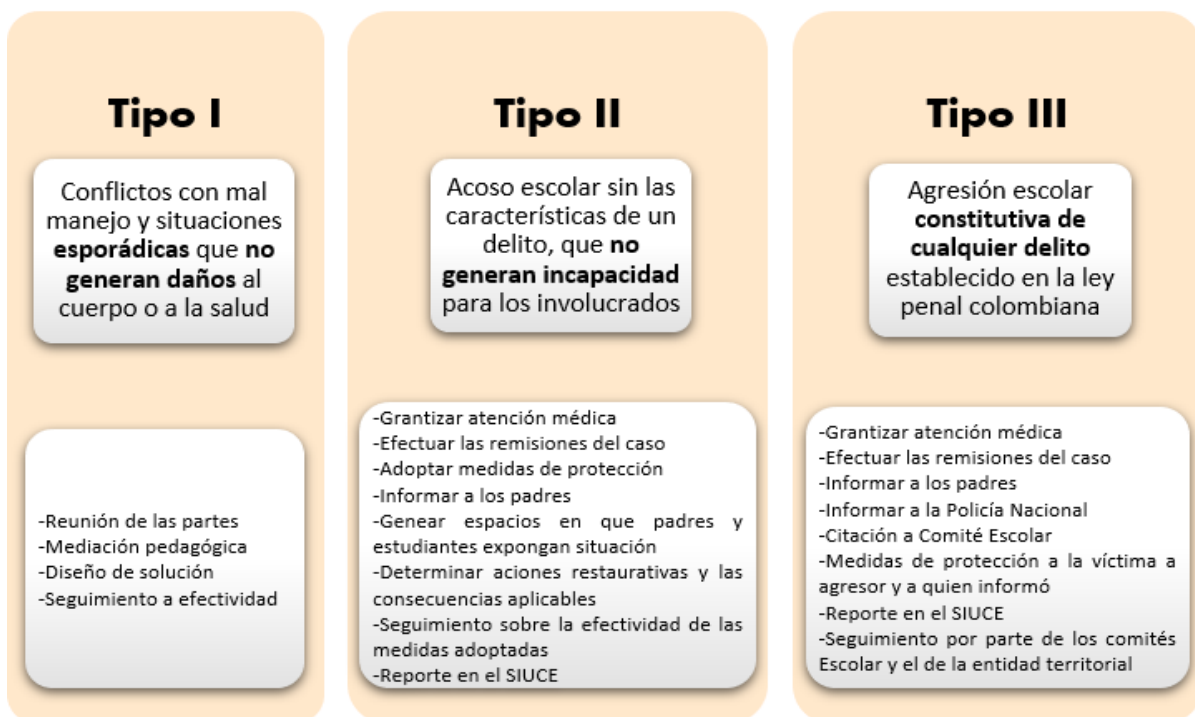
Tipo I

Conflictos con mal manejo y situaciones **esporádicas** que **no generan daños** al cuerpo o a la salud

-Reunión de las partes
-Mediación pedagógica
-Diseño de solución
-Seguimiento a efectividad

Tipo II

Acoso escolar sin las características de un delito, que **no generan incapacidad** para los involucrados

-Grantizar atención médica
-Efectuar las remisiones del caso
-Adoptar medidas de protección
-Informar a los padres
-Generar espacios en que padres y estudiantes expongan situación
-Determinar aciones restaurativas y las consecuencias aplicables
-Seguimiento sobre la efectividad de las medidas adoptadas
-Reporte en el SIUCE

Tipo III

Agresión escolar **constitutiva de cualquier delito** establecido en la ley penal colombiana

-Grantizar atención médica
-Efectuar las remisiones del caso
-Informar a los padres
-Informar a la Policía Nacional
-Citación a Comité Escolar
-Medidas de protección a la víctima a agresor y a quien informó
-Reporte en el SIUCE
-Seguimiento por parte de los comités Escolar y el de la entidad territorial